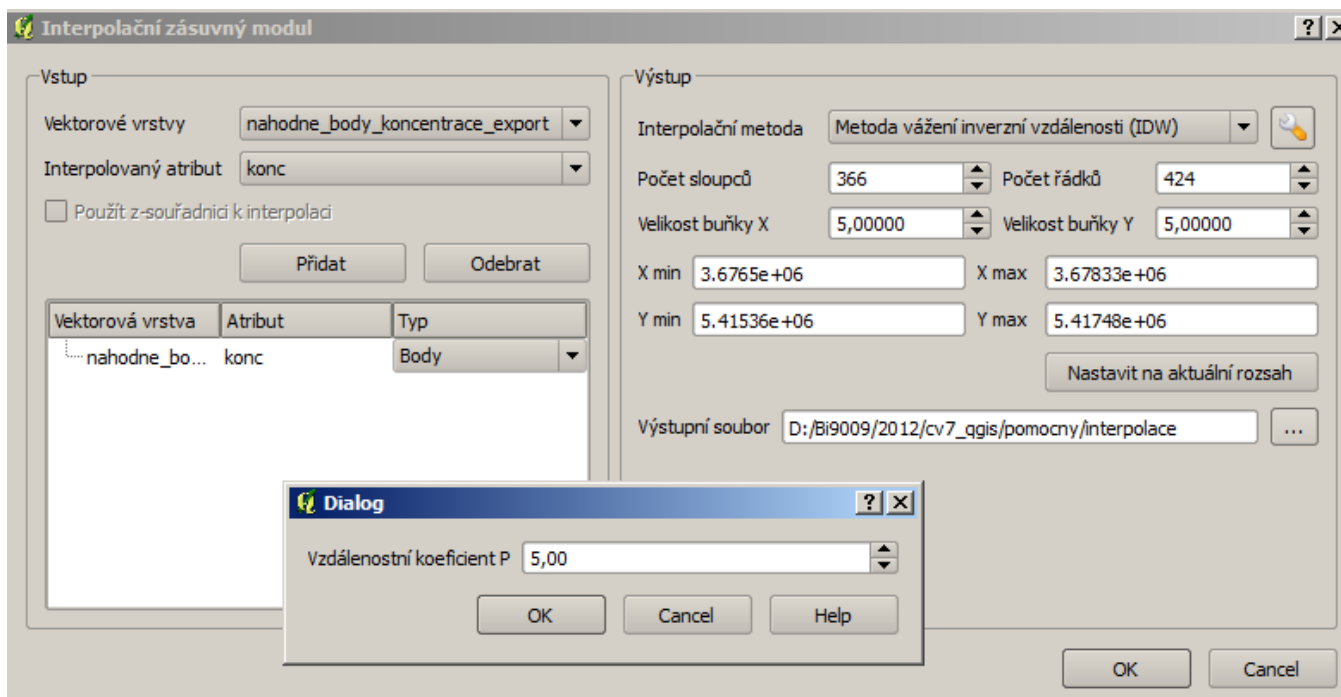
Interpolační zásuvný modul

?

Vstup

Vektorové vrstvy nahodne_body_koncentrace_export

Interpolovaný atribut konc

Použít z-souřadnici k interpolaci

Přidat Odebrat

| Vektorová vrstva | Atribut | Typ |
|---|---|---|
| nahodne_bo... | konc | Body |

Výstup

Interpolační metoda Metoda vážení inverzní vzdálenosti (IDW)

Počet sloupců 366 Počet řádků 424

Velikost buňky X 5,00000 Velikost buňky Y 5,00000

X min 3.6765e+06 X max 3.67833e+06

Y min 5.41536e+06 Y max 5.41748e+06

Nastavit na aktuální rozsah

Výstupní soubor D:/Bi9009/2012/cv7_qgis/pomocny/interpolace ...

Dialog

?

Vzdálenostní koeficient P 5,00

OK Cancel Help

OK Cancel